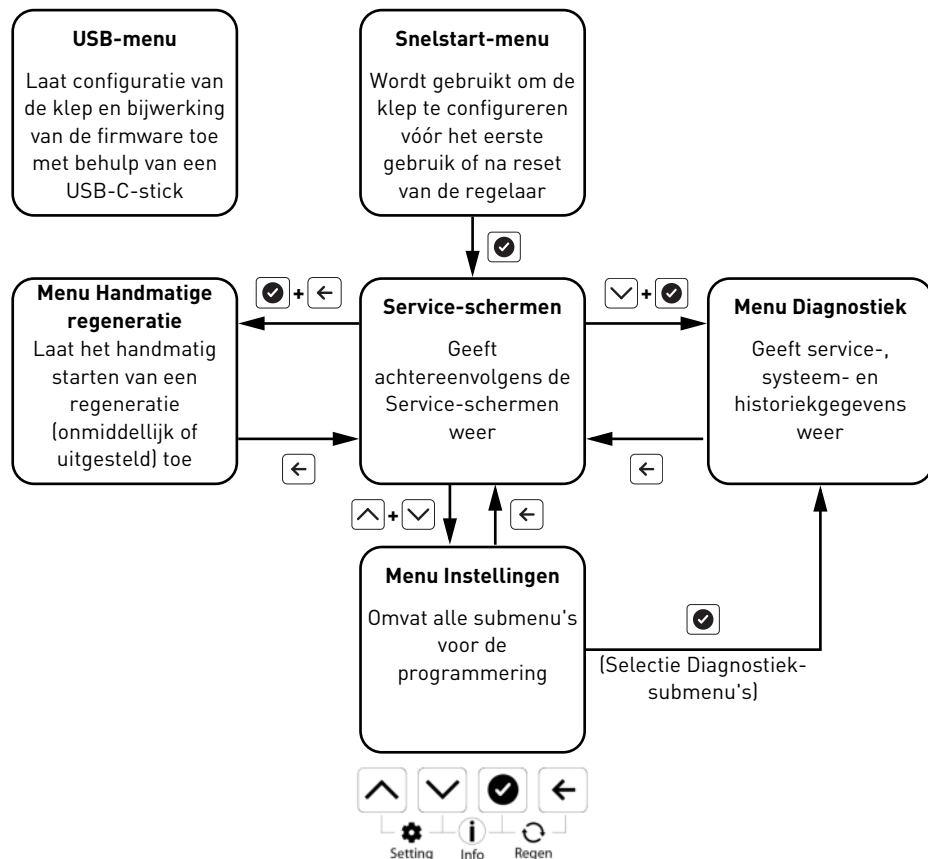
**USB-menu**

Laat configuratie van de klep en bijwerking van de firmware toe met behulp van een USB-C-stick

**Snelstart-menu**

Wordt gebruikt om de klep te configureren vóór het eerste gebruik of na reset van de regelaar

**Menu Handmatige regeneratie**

Laat het handmatig starten van een regeneratie (onmiddellijk of uitgesteld) toe

**Service-schermen**

Geeft achtereenvolgens de Service-schermen weer

**Menu Diagnostiek**

Geeft service-, systeem- en historiekgegevens weer

**Menu Instellingen**

Omvat alle submenu's voor de programmering

(Selectie Diagnostiek-submenu's)

Setting Info Regen